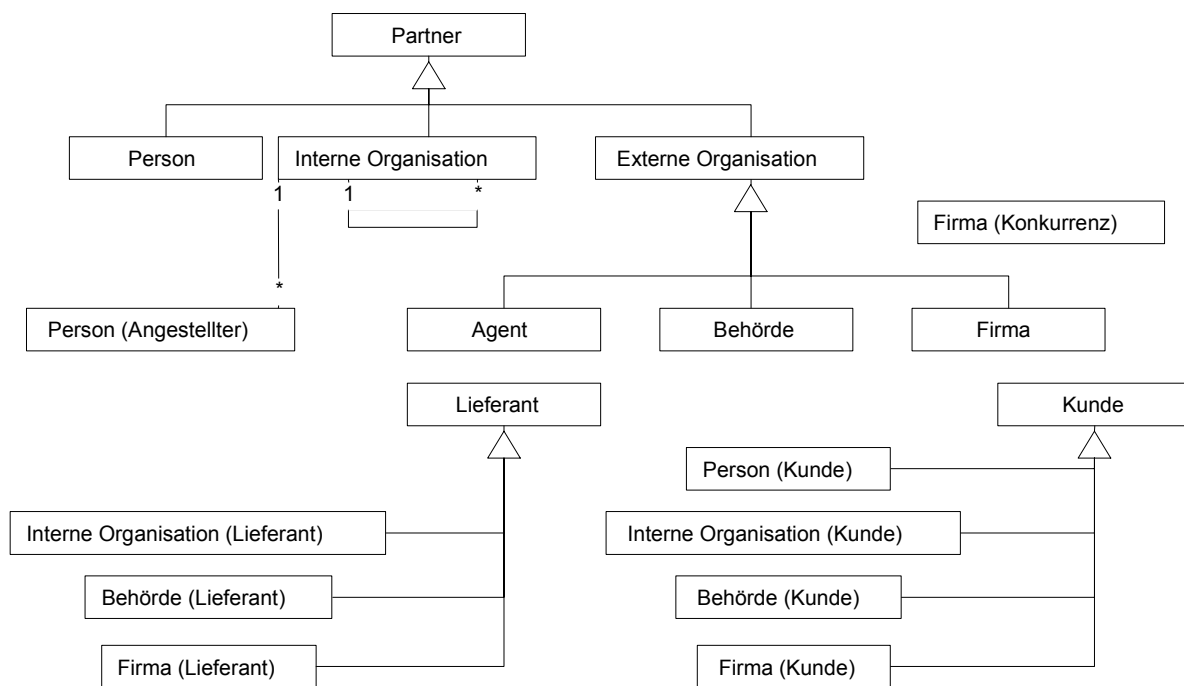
Partner

Person

Interne Organisation

Externe Organisation

1

1

*

Firma (Konkurrenz)

*

Person (Angestellter)

Agent

Behörde

Firma

Lieferant

Kunde

Person (Kunde)

Interne Organisation (Lieferant)

Interne Organisation (Kunde)

Behörde (Lieferant)

Behörde (Kunde)

Firma (Lieferant)

Firma (Kunde)